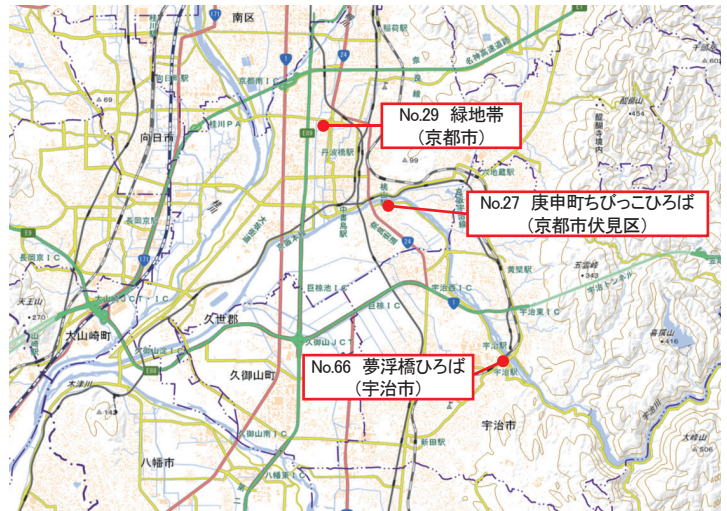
南区
稲荷駅
名神高速道路
京都南ＩＣ
向日市
桂川ＰＡ
No.29 緑地帯
（京都市）
丹波橋駅
No.27 庚申町ちびっこひろば
（京都市伏見区）
長岡京駅
長岡京ＩＣ
巨椋池ＩＣ
宇治西ＩＣ
黄檗駅
宇治東ＩＣ
久世郡
大山崎町
大山崎ＪＣＴ
久御山ＪＣＴ
久御山町
No.66 夢浮橋ひろば
（宇治市）
宇治駅
宇治市
天王山
八幡市
新田駅
久御山南ＩＣ
八幡東ＩＣ
醍醐山
宇治トンネル
喜撰山
大峰山